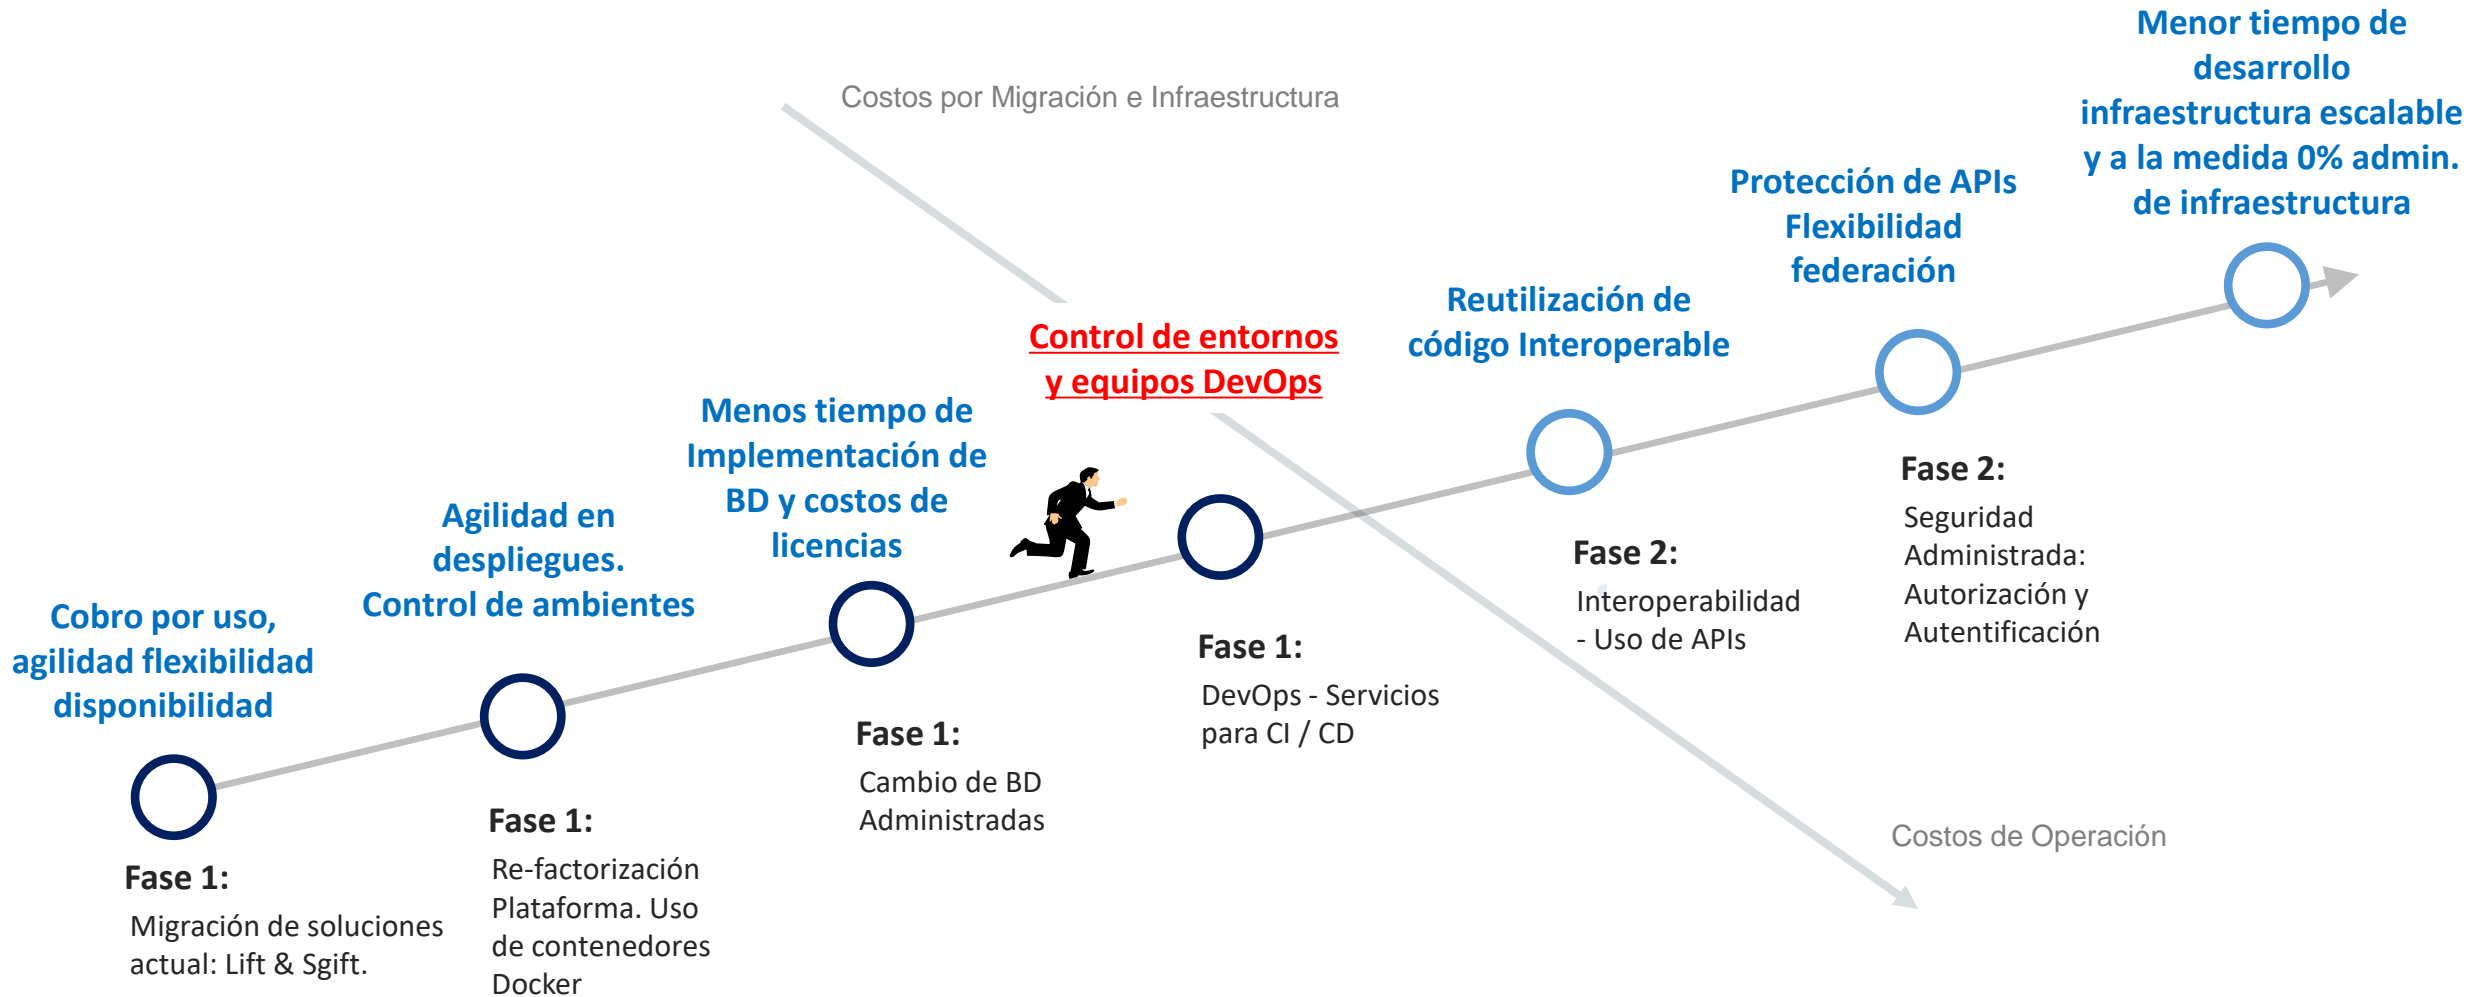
Menor tiempo de desarrollo infraestructura escalable y a la medida 0% admin. de infraestructura

Costos por Migración e Infraestructura

Protección de APIs Flexibilidad federación

Reutilización de código Interoperable

Control de entornos y equipos DevOps

Menos tiempo de Implementación de BD y costos de licencias

Agilidad en despliegues. Control de ambientes

Cobro por uso, agilidad flexibilidad disponibilidad

Fase 2:
Seguridad Administrada: Autorización y Autentificación

Fase 2:
Interoperabilidad - Uso de APIs

Fase 1:
DevOps - Servicios para CI / CD

Fase 1:
Cambio de BD Administradas

Fase 1:
Re-factorización Plataforma. Uso de contenedores Docker

Fase 1:
Migración de soluciones actual: Lift & Sgift.

Costos de Operación